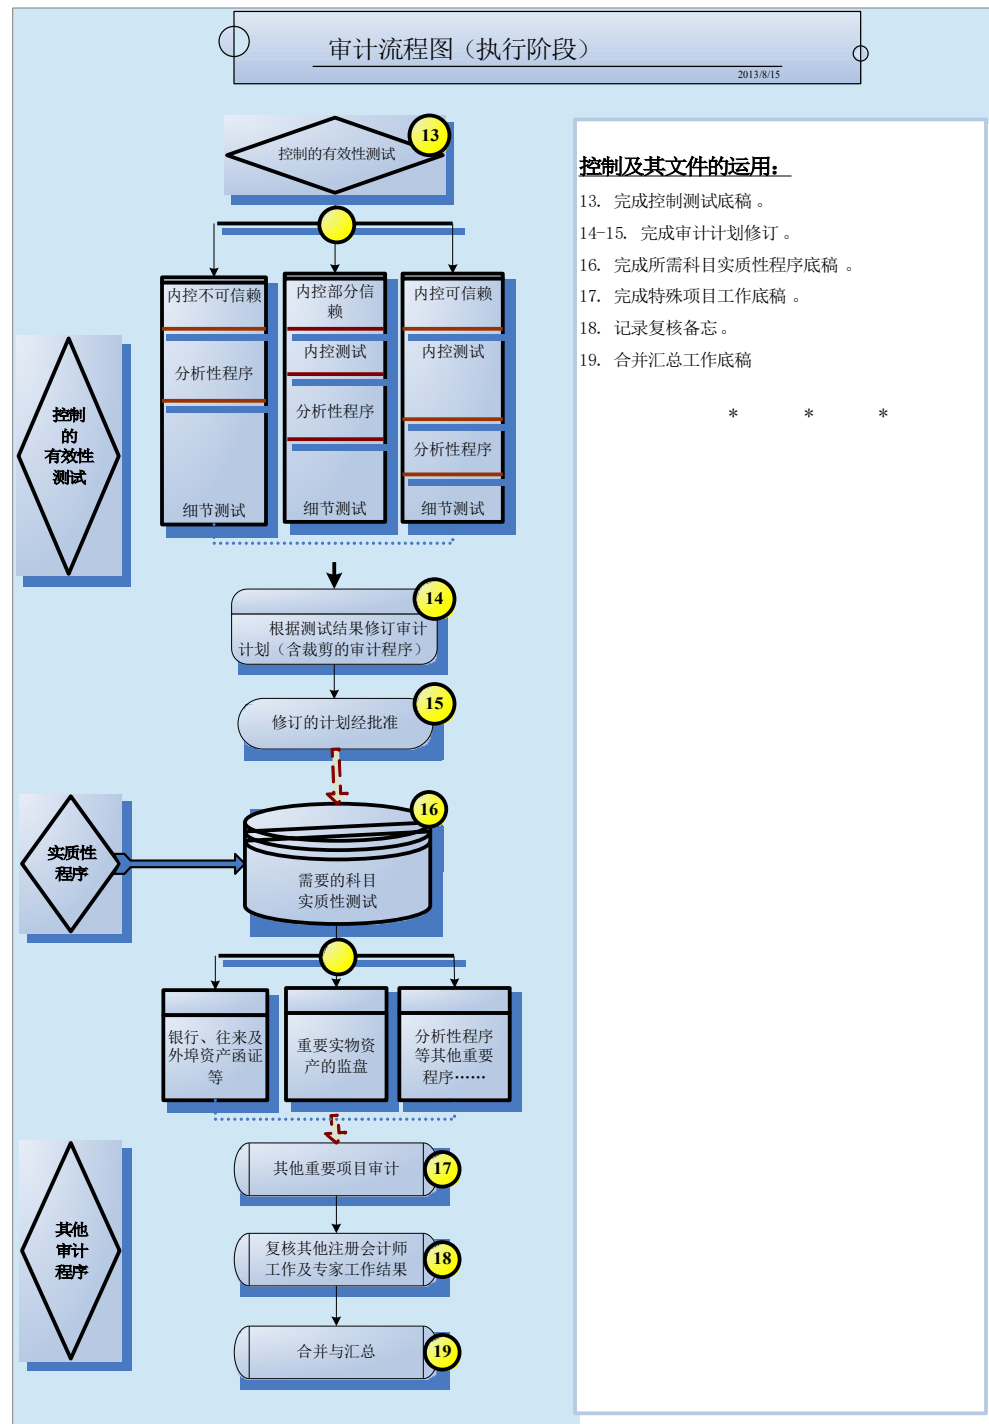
审计流程图（执行阶段）

2013/8/15

控制的有效性测试

13

控制的有效性测试

内控不可信赖

分析性程序

细节测试

内控部分信赖

内控测试

分析性程序

细节测试

内控可信赖

内控测试

分析性程序

细节测试

14

根据测试结果修订审计计划（含裁剪的审计程序）

15

修订的计划经批准

实质性程序

16

需要的科目实质性测试

银行、往来及外埠资产函证等

重要实物资产的监盘

分析性程序等其他重要程序……

其他审计程序

其他重要项目审计

17

复核其他注册会计师工作及专家工作结果

18

合并与汇总

19

控制及其文件的运用：

13. 完成控制测试底稿 。

14-15. 完成审计计划修订 。

16. 完成所需科目实质性程序底稿 。

17. 完成特殊项目工作底稿 。

18. 记录复核备忘。

19. 合并汇总工作底稿

* * *